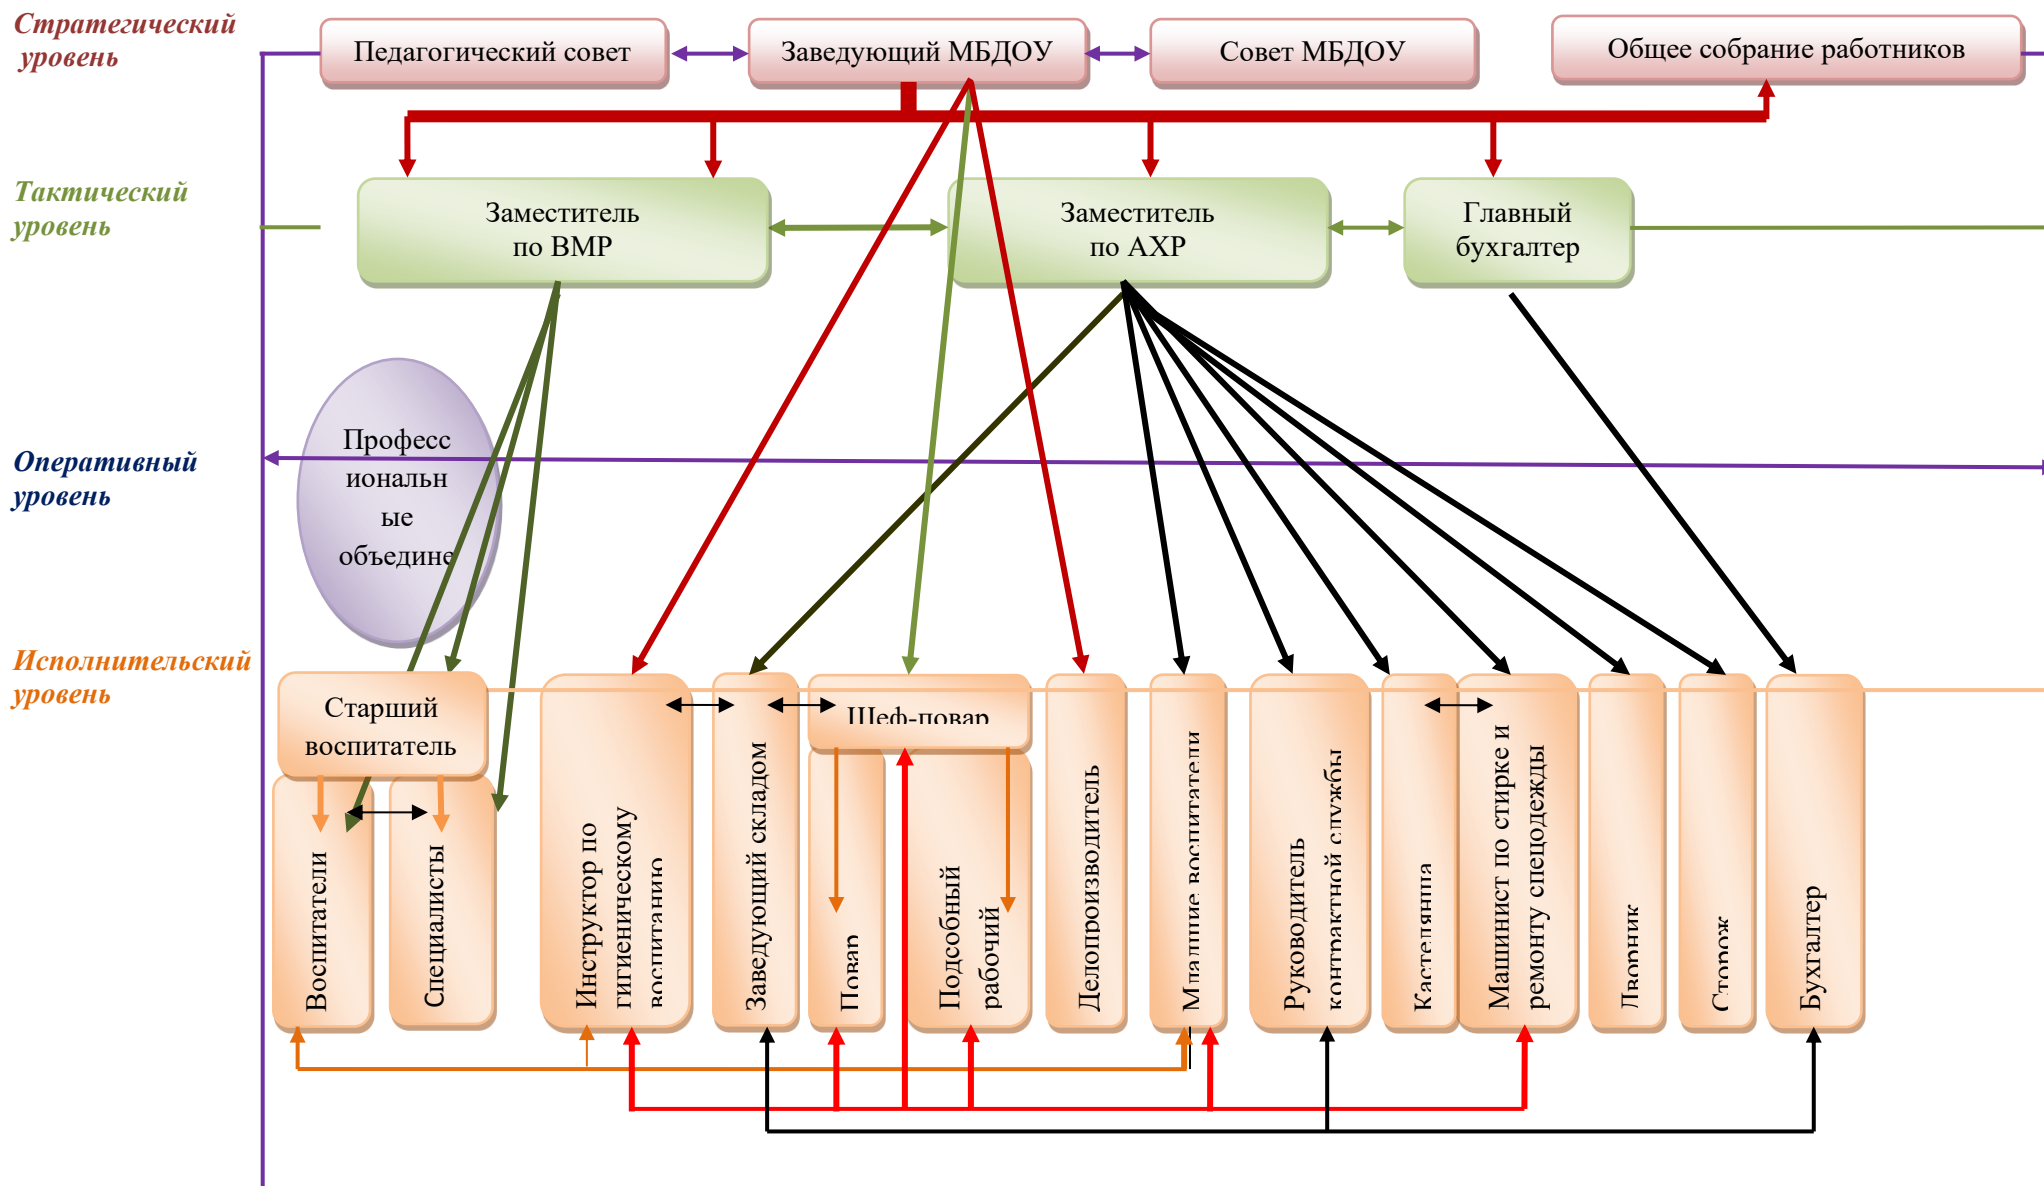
Стратегический уровень

Педагогический совет

Заведующий МБДОУ

Совет МБДОУ

Общее собрание работников

Тактический уровень

Заместитель по ВМР

Заместитель по АХР

Главный бухгалтер

Оперативный уровень

Професс иональн ые объедине

Исполнительский уровень

Старший воспитатель

Воспитатели

Специалисты

Инструктор по гигиеническому воспитанию

Заведующий складом

Шеф-повар

Повар

Подсобный рабочий

Делопроизводитель

Младшие воспитатели

Руководитель контрактной службы

Кастелянша

Машинист по стирке и ремонту спецодежды

Дворник

Сторож

Бухгалтер